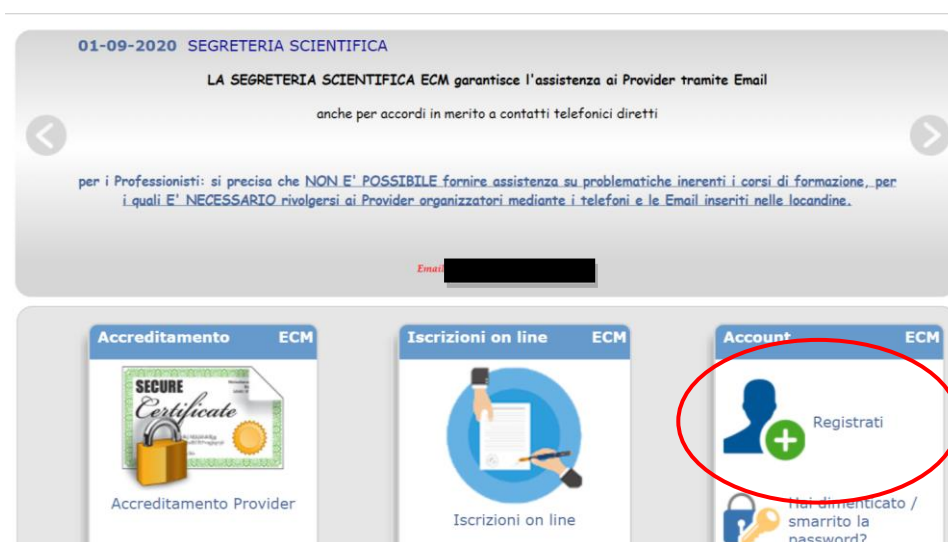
01-09-2020 SEGRETERIA SCIENTIFICA

LA SEGRETERIA SCIENTIFICA ECM garantisce l'assistenza ai Provider tramite Email

anche per accordi in merito a contatti telefonici diretti

per i Professionisti: si precisa che NON E' POSSIBILE fornire assistenza su problematiche inerenti i corsi di formazione, per i quali E' NECESSARIO rivolgersi ai Provider organizzatori mediante i telefoni e le Email inseriti nelle locandine.

Email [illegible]

Accreditamento ECM

SECURE Certificate

Accreditamento Provider

Iscrizioni on line ECM

Iscrizioni on line

Account ECM

Registrati

Hai dimenticato / smarrito la password?